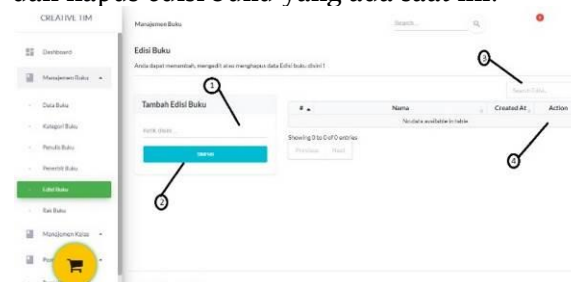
dan hapus edisi buku yang ada saat ini.

CREATIVE TIM

Dashboard

Manajemen Buku

Data Buku

Kategori Buku

Penulis Buku

Penerbit Buku

Edisi Buku

Rak Buku

Manajemen Kelas

Manajemen Buku

Search...

Edisi Buku

Anda dapat menambah, mengedit atau menghapus data Edisi buku disini !

Tambah Edisi Buku

Inisik disini...

SIMPAN

Search Edisi...

| # | Nama | Created At | Action |
|---|---|---|---|
| No data available in table | | | |

Showing 0 to 0 of 0 entries

Previous Next

1

2

3

4